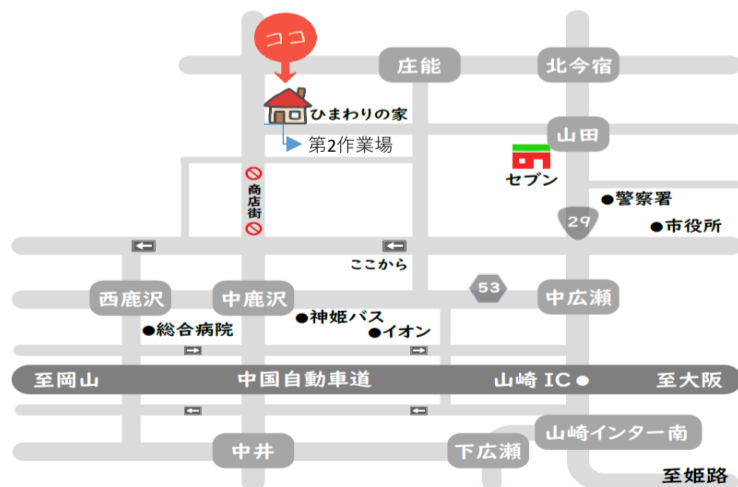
ココ

庄能

北今宿

ひまわりの家

第2作業場

山田

セブン

商店街

警察署

29

市役所

ここから

53

西鹿沢

中鹿沢

中広瀬

神姫バス

総合病院

イオン

至岡山

中国自動車道

山崎 IC

至大阪

山崎インター南

中井

下広瀬

至姫路